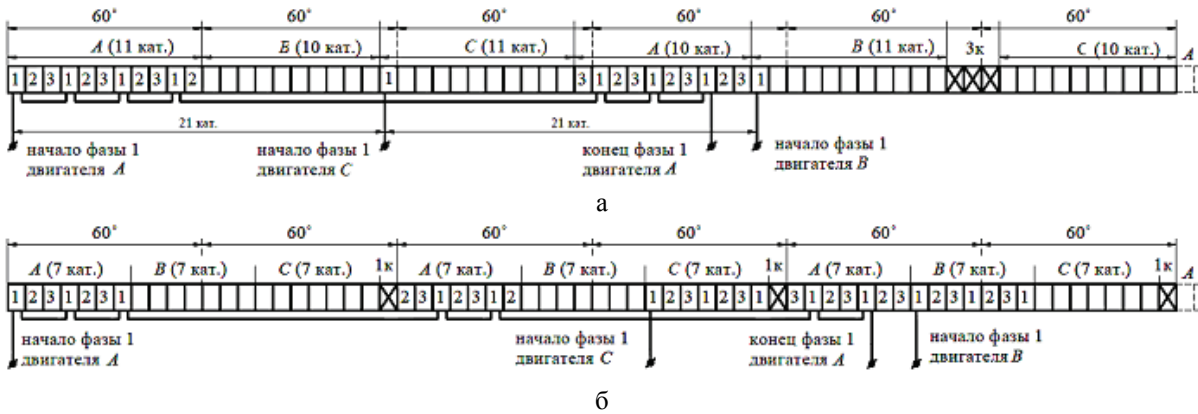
60° 60° 60° 60° 60° 60°

$A$ (11 кат.) $Б$ (10 кат.) $C$ (11 кат.) $A$ (10 кат.) $B$ (11 кат.) 3к $C$ (10 кат.) $A$

1 2 3 1 2 3 1 2 3 1 2 1 3 1 2 3 1 2 3 1 2 3 1

21 кат. 21 кат.

начало фазы 1 двигателя $A$

начало фазы 1 двигателя $C$

конец фазы 1 двигателя $A$

начало фазы 1 двигателя $B$

а

60° 60° 60° 60° 60° 60°

$A$ (7 кат.) $B$ (7 кат.) $C$ (7 кат.) 1к $A$ (7 кат.) $B$ (7 кат.) $C$ (7 кат.) 1к $A$ (7 кат.) $B$ (7 кат.) $C$ (7 кат.) 1к $A$

1 2 3 1 2 3 1 2 3 1 2 3 1 2 1 2 3 1 2 3 1 3 1 2 3 1 2 3 1 2 3 1 2 3 1

начало фазы 1 двигателя $A$

начало фазы 1 двигателя $C$

конец фазы 1 двигателя $A$

начало фазы 1 двигателя $B$

б